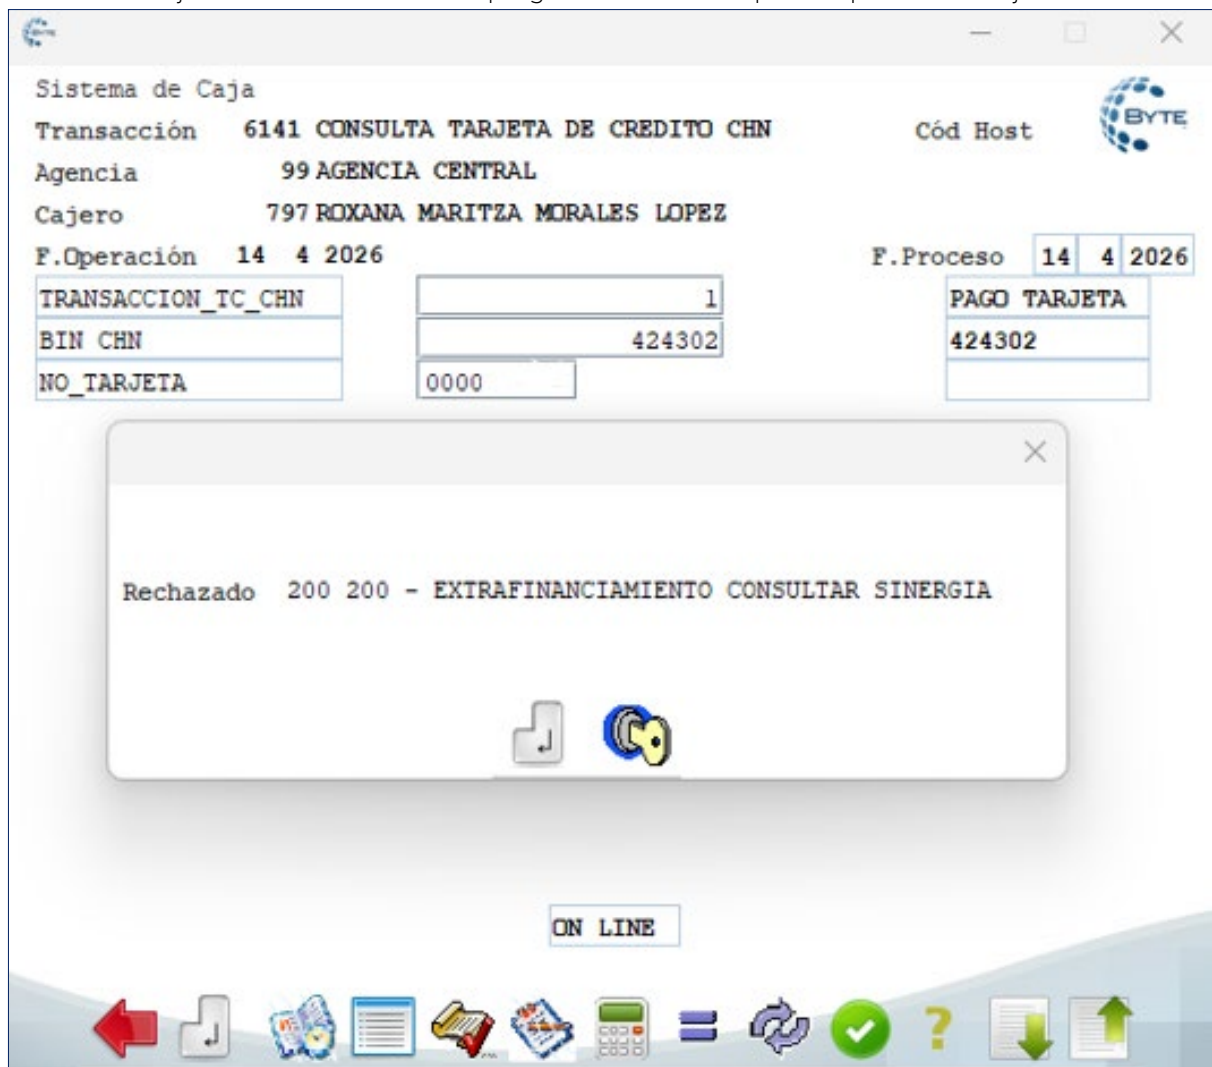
Sistema de Caja

Transacción 6141 CONSULTA TARJETA DE CREDITO CHN

Cód Host

BYTE

Agencia 99 AGENCIA CENTRAL

Cajero 797 ROXANA MARITZA MORALES LOPEZ

F.Operación 14 4 2026

F.Proceso 14 4 2026

| TRANSACCION_TC_CHN | 1 | PAGO TARJETA |
|---|---|---|
| BIN CHN | 424302 | 424302 |
| NO_TARJETA | 0000 | |

Rechazado 200 200 - EXTRAFINANCIAMIENTO CONSULTAR SINERGIA

ON LINE

?